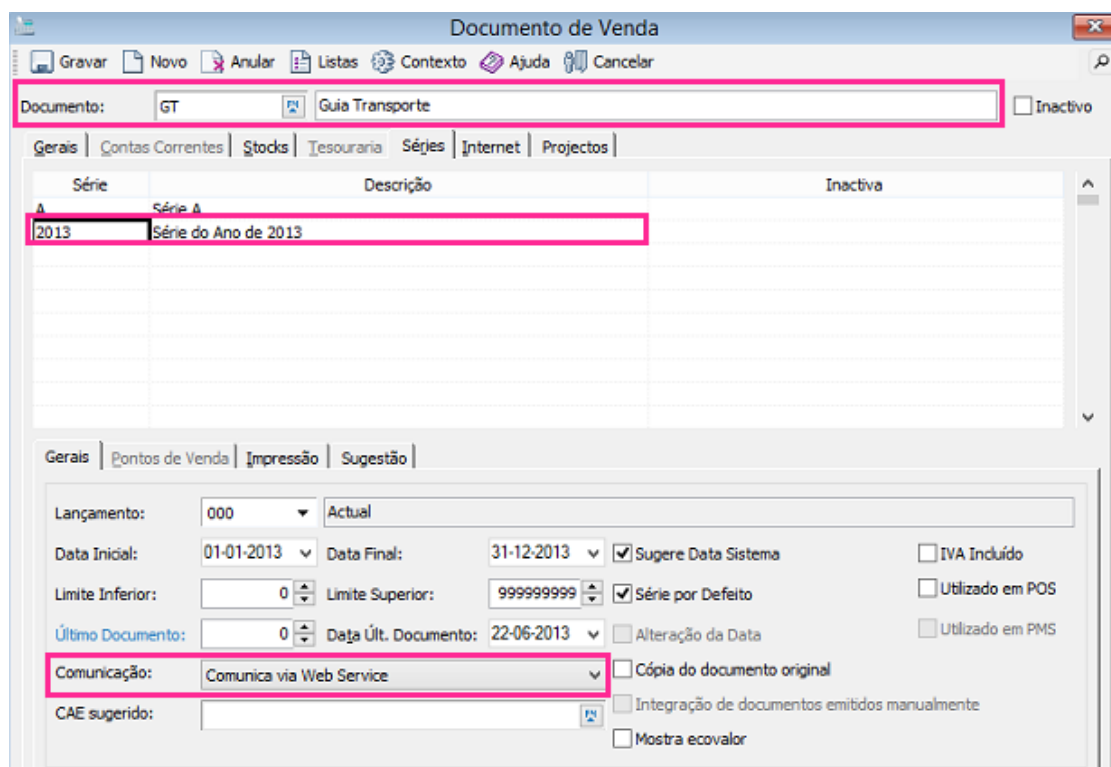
Documento de Venda

Gravar Novo Anular Listas Contexto Ajuda Cancelar

Documento: GT Guia Transporte
Inactivo

Gerais | Contas Correntes | Stocks | Tesouraria | Séries | Internet | Projectos

| Série | Descrição | Inactiva |
|---|---|---|
| A | Série A | |
| 2013 | Série do Ano de 2013 | |

Gerais | Pontos de Venda | Impressão | Sugestão

Lançamento: 000 Actual

Data Inicial: 01-01-2013 Data Final: 31-12-2013 Sugere Data Sistema IVA Incluído

Limite Inferior: 0 Limite Superior: 999999999 Série por Defeito Utilizado em POS

Último Documento: 0 Data Últ. Documento: 22-06-2013 Alteração da Data Utilizado em PMS

Comunicação: Comunica via Web Service Cópia do documento original

Integração de documentos emitidos manualmente

CAE sugerido:

Mostra ecovalor